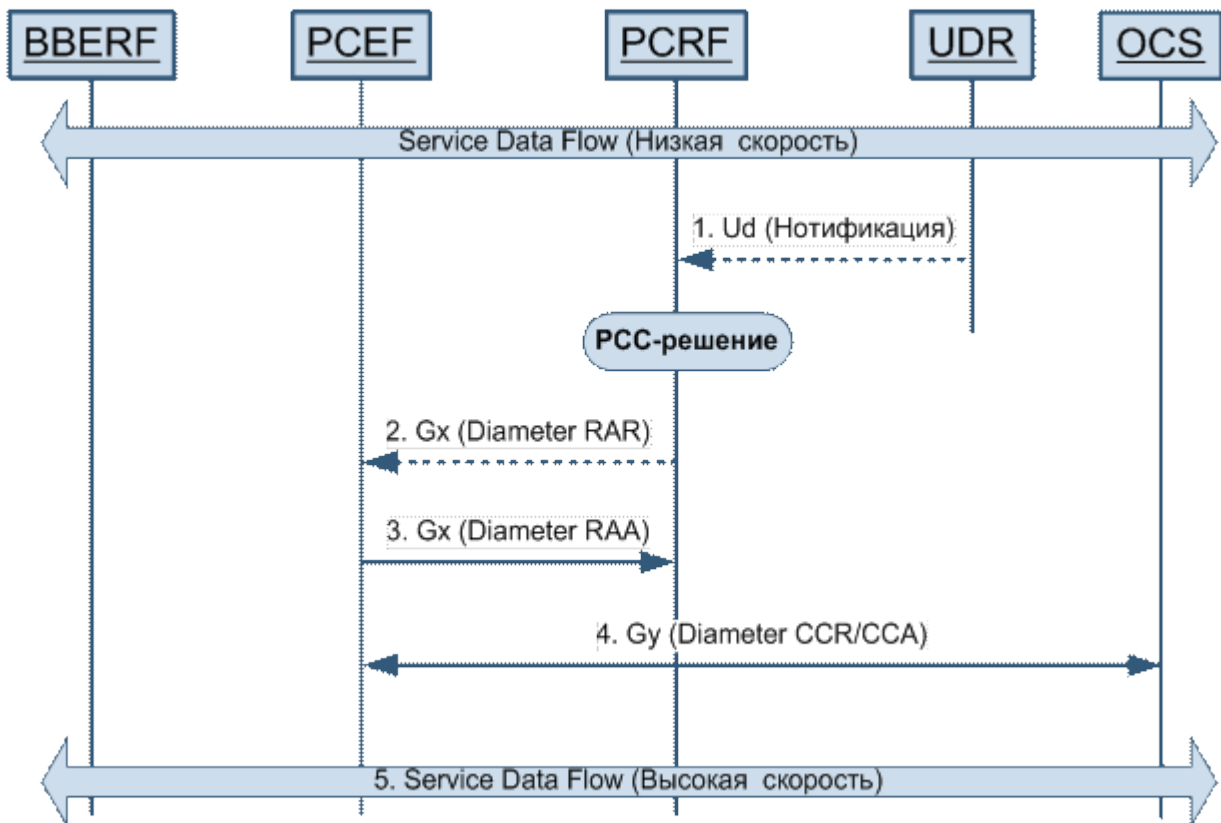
BBERF PCEF PCRF UDR OCS

Service Data Flow (Низкая скорость)

1. Ud (Нотификация)

PCC-решение

2. Gx (Diameter RAR)

3. Gx (Diameter RAA)

4. Gy (Diameter CCR/CCA)

5. Service Data Flow (Высокая скорость)